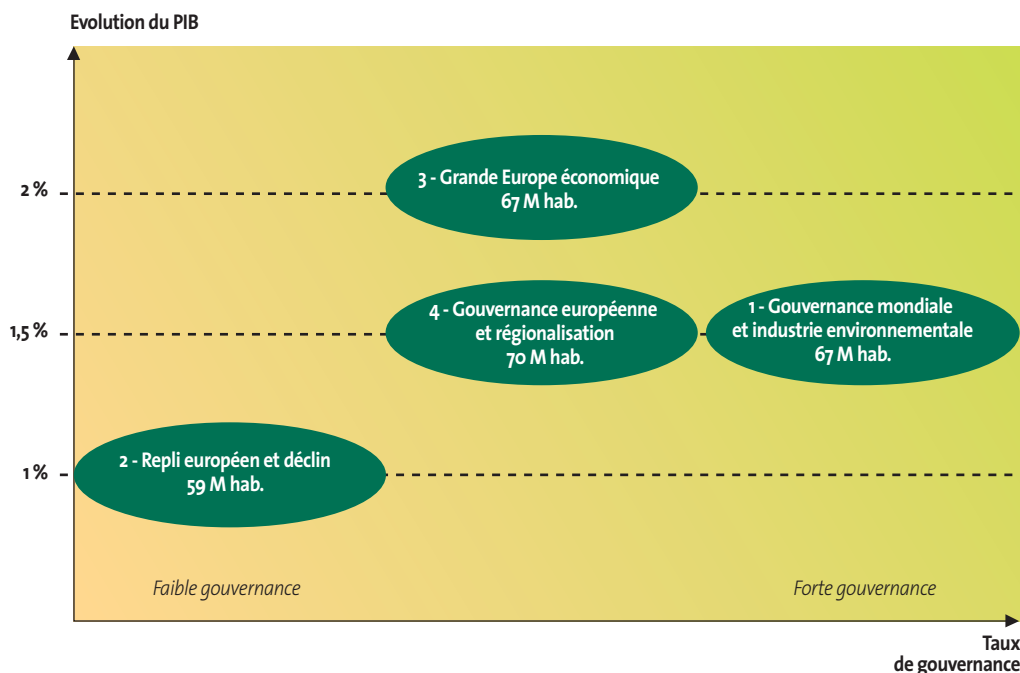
Evolution du PIB

2 %

1,5 %

1 %

3 - Grande Europe économique
67 M hab.

4 - Gouvernance européenne
et régionalisation
70 M hab.

1 - Gouvernance mondiale
et industrie environnementale
67 M hab.

2 - Repli européen et déclin
59 M hab.

Faible gouvernance

Forte gouvernance

Taux
de gouvernance